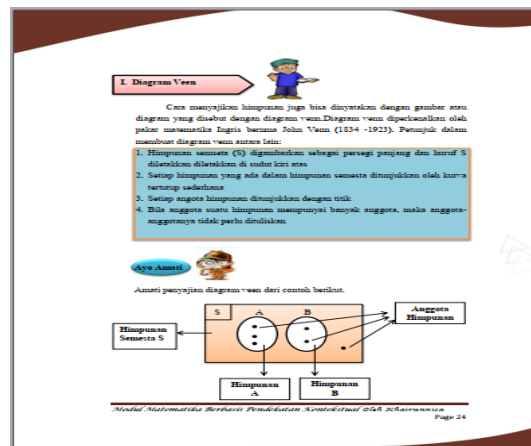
I. Diagram Veen

Cara menyajikan himpunan juga bisa dinyatakan dengan gambar atau diagram yang disebut dengan diagram venn.Diagram venn diperkenalkan oleh pakar matematika Inggris bernama John Venn (1834 -1923). Petunjuk dalam membuat diagram venn antara lain:

1. Himpunan semesta (S) digambarkan sebagai persegi panjang dan huruf S diletakkan diletakkan di sudut kiri atas
2. Setiap himpunan yang ada dalam himpunan semesta ditunjukkan oleh kurva tertutup sederhana
3. Setiap anggota himpunan ditunjukkan dengan titik
4. Bila anggota suatu himpunan mempunyai banyak anggota, maka anggota-anggotanya tidak perlu dituliskan

Ayo Amati

Amati penyajian diagram veen dari contoh berikut.

S

A

B

Anggota Himpunan

Himpunan Semesta S

Himpunan A

Himpunan B

Modul Matematika Berbasis Pendekatan Kontekstual Oleh Khairunnisa

Page 24